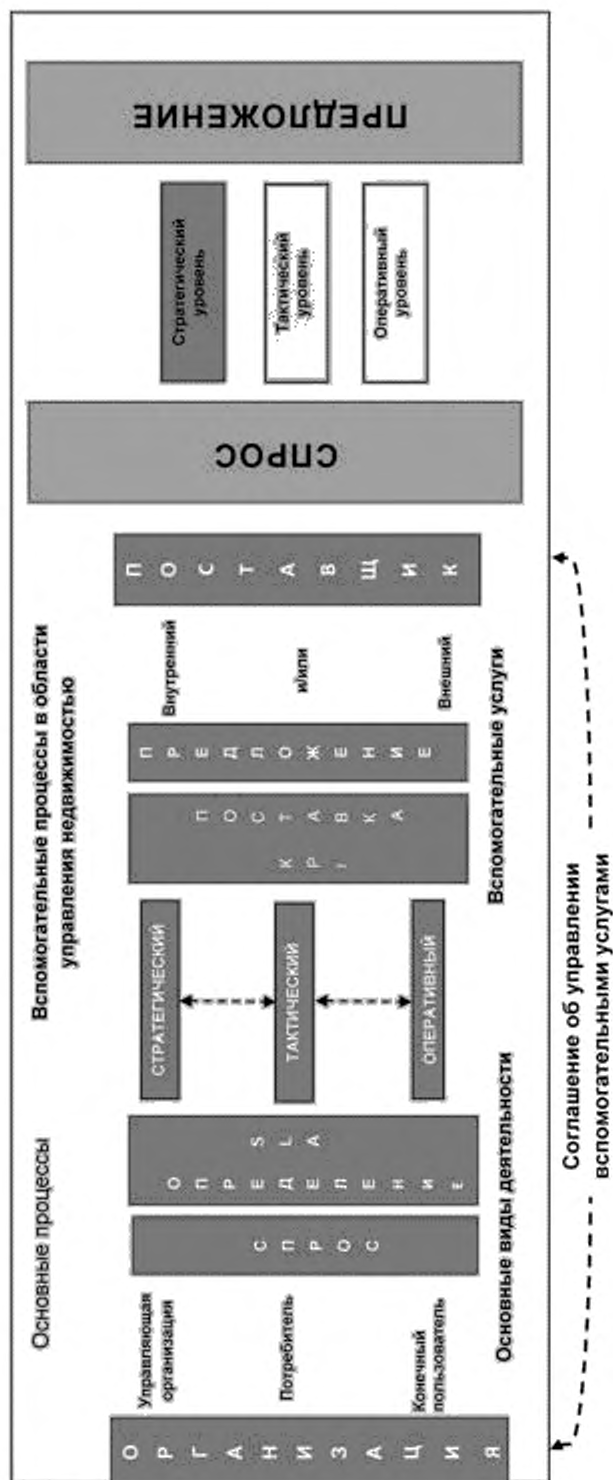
ПРЕДЛОЖЕНИЕ

Стратегический уровень

Тактический уровень

Оперативный уровень

СПРОС

Вспомогательные процессы в области управления недвижимостью

ПОСТАВЩИК

Внутренний

и/или

Внешний

ПРЕДЛОЖЕНИЕ

ПОСТАВКА

УРОВНИ

Вспомогательные услуги

СТРАТЕГИЧЕСКИЙ

ТАКТИЧЕСКИЙ

ОПЕРАТИВНЫЙ

Основные процессы

ОПРЕДЕЛЕНИЕ SLA

СПРОС

Управляющая организация

Потребитель

Конечный пользователь

Основные виды деятельности

ОРГАНИЗАЦИЯ

Соглашение об управлении вспомогательными услугами